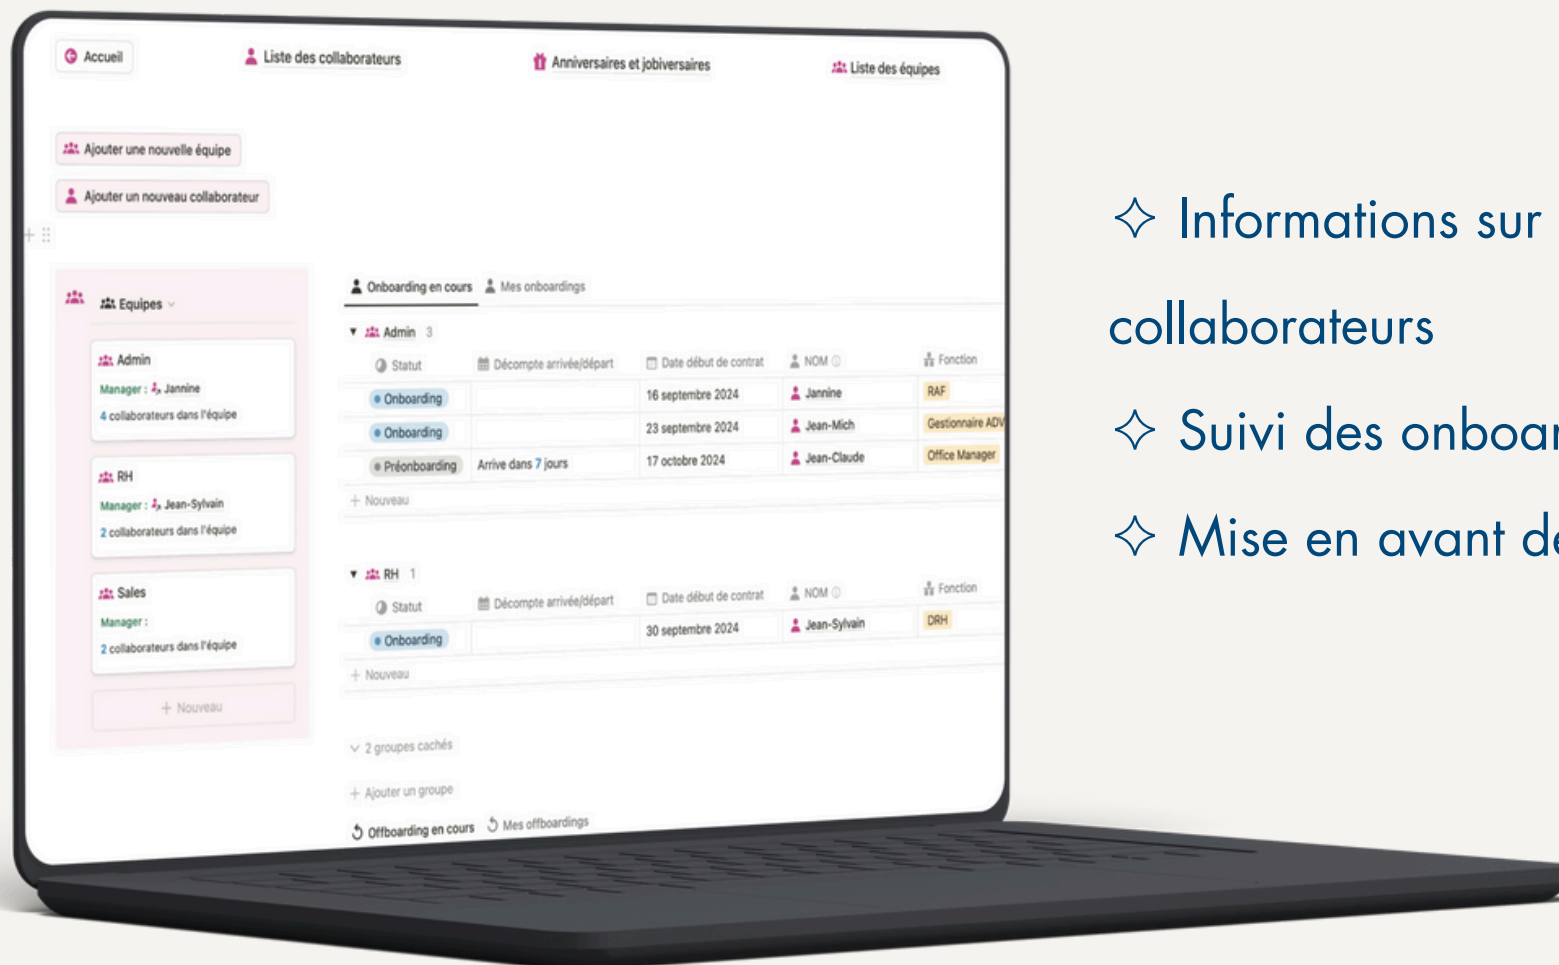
Accueil
Liste des collaborateurs
Anniversaires et jobiversaires
Liste des équipes

Ajouter une nouvelle équipe
Ajouter un nouveau collaborateur

Equipes

Admin
Manager : Jannine
4 collaborateurs dans l'équipe

RH
Manager : Jean-Sylvain
2 collaborateurs dans l'équipe

Sales
Manager :
2 collaborateurs dans l'équipe

+ Nouveau

Onboarding en cours
Mes onboardings

Admin 3

| Statut | Décompte arrivée/départ | Date début de contrat | NOM | Fonction |
|---|---|---|---|---|
| Onboarding | | 16 septembre 2024 | Jannine | RAF |
| Onboarding | | 23 septembre 2024 | Jean-Mich | Gestionnaire ADV |
| Préonboarding | Arrive dans 7 jours | 17 octobre 2024 | Jean-Claude | Office Manager |

+ Nouveau

RH 1

| Statut | Décompte arrivée/départ | Date début de contrat | NOM | Fonction |
|---|---|---|---|---|
| Onboarding | | 30 septembre 2024 | Jean-Sylvain | DRH |

+ Nouveau

2 groupes cachés

+ Ajouter un groupe

Offboarding en cours
Mes offboardings

✧ Informations sur collaborateurs
✧ Suivi des onboar
✧ Mise en avant de